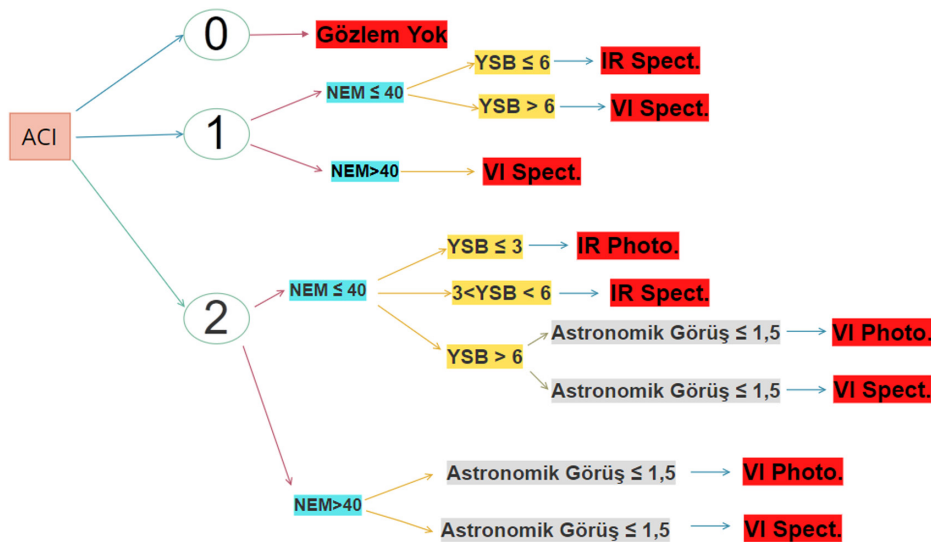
ACI

0

Gözlem Yok

1

NEM ≤ 40

YSB ≤ 6

IR Spect.

YSB > 6

VI Spect.

NEM>40

VI Spect.

2

NEM ≤ 40

YSB ≤ 3

IR Photo.

3<YSB < 6

IR Spect.

YSB > 6

Astronomik Görüş ≤ 1,5

VI Photo.

Astronomik Görüş ≤ 1,5

VI Spect.

NEM>40

Astronomik Görüş ≤ 1,5

VI Photo.

Astronomik Görüş ≤ 1,5

VI Spect.